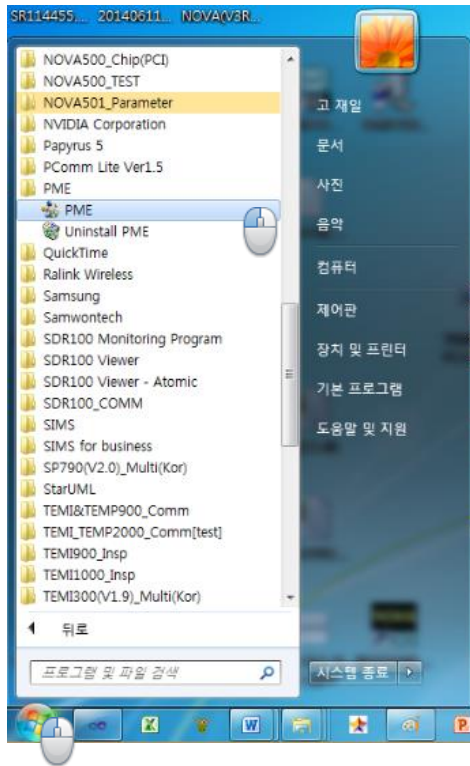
SR114455... 20140611... NOVA(V3R...

NOVA500_Chip(PCI)
NOVA500_TEST
NOVA501_Parameter
NVIDIA Corporation
Papyrus 5
PComm Lite Ver1.5
PME
PME
Uninstall PME
QuickTime
Ralink Wireless
Samsung
Samwontech
SDR100 Monitoring Program
SDR100 Viewer
SDR100 Viewer - Atomic
SDR100_COMM
SIMS
SIMS for business
SP790(V2.0)_Multi(Kor)
StarUML
TEMI&TEMP900_Comm
TEMI_TEMP2000_Comm[test]
TEMI900_Insp
TEMI1000_Insp
TEMI300(V1.9)_Multi(Kor)

뒤로

프로그램 및 파일 검색

고 재일
문서
사진
음악
컴퓨터
제어판
장치 및 프린터
기본 프로그램
도움말 및 지원

시스템 종료